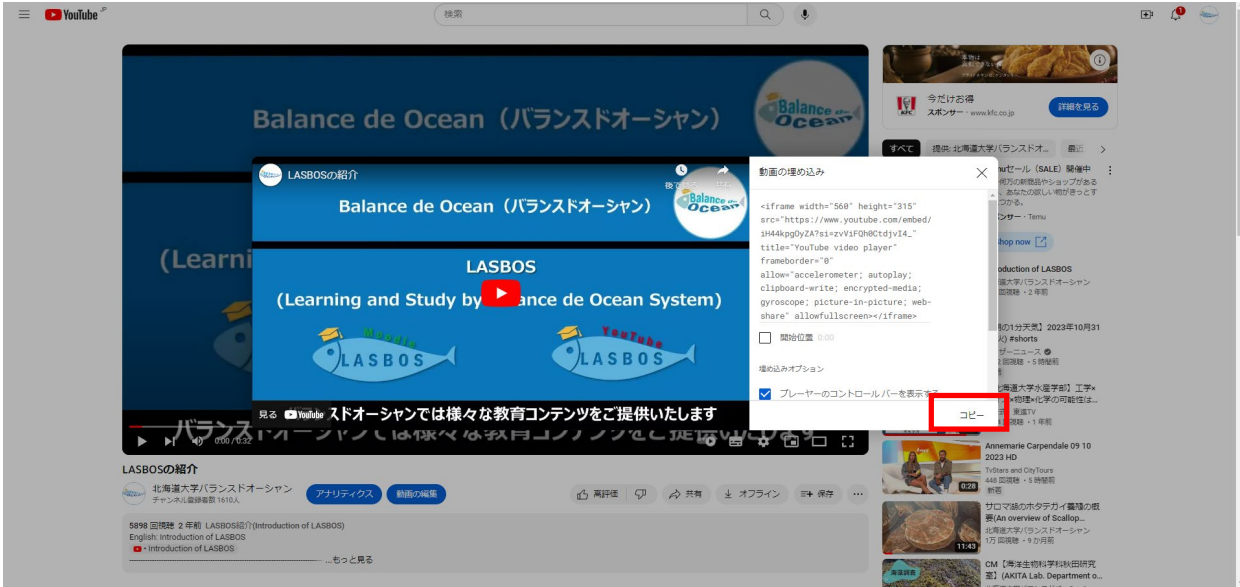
YouTube JP

検索

Balance de Ocean（バランスドオーシャン）

Balance de Ocean

(Learni

LASBOSの紹介

後で

Balance de Ocean（バランスドオーシャン）

LASBOS

(Learning and Study by Balance de Ocean System)

LASBOS

LASBOS

見る YouTube

バランスドオーシャンでは様々な教育コンテンツをご提供いたします

0:00 / 0:32

動画の埋め込み

<iframe width="560" height="315" src="https://www.youtube.com/embed/iH44kpgOyZA?si=zvViFQh0CtdjvI4_" title="YouTube video player" frameborder="0" allow="accelerometer; autoplay; clipboard-write; encrypted-media; gyroscope; picture-in-picture; web-share" allowfullscreen></iframe>

開始位置 0:00

埋め込みオプション

プレーヤーのコントロールバーを表示する

コピー

LASBOSの紹介

北海道大学バランスドオーシャン
チャンネル登録者数 1610人

アナリティクス

動画の編集

高評価

共有

オフライン

保存

...

5898 回視聴 2 年前 LASBOS紹介(Introduction of LASBOS)
English: Introduction of LASBOS
• Introduction of LASBOS
...もっと見る

今だけお得
スポンサー · www.kfc.co.jp

詳細を見る

すべて

提供: 北海道大学バランスドオ...

最近

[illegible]セール（SALE）開催中
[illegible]万の新商品やショップがある
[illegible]、あなたの欲しい物がきっとす
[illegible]つかる。
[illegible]ンサー · Temu

Shop now

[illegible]oduction of LASBOS
北海道大学バランスドオーシャン
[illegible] 回視聴 · 2 年前

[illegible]の1分天気】2023年10月31
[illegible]) #shorts
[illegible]ザーニュース
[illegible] 回視聴 · 5 時間前

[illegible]北海道大学水産学部】工学×
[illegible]×物理化学の可能性は...
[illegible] 東進TV
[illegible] 回視聴 · 1 年前

Annemarie Carpendale 09 10 2023 HD
TvStars and CityTours
448 回視聴 · 5 時間前
新着

0:28

サロマ湖のホタテガイ養殖の概要(An overview of Scallop...
北海道大学バランスドオーシャン
1万 回視聴 · 9 か月前

11:43

CM【海洋生物学科秋田研究室】(AKITA Lab. Department o...